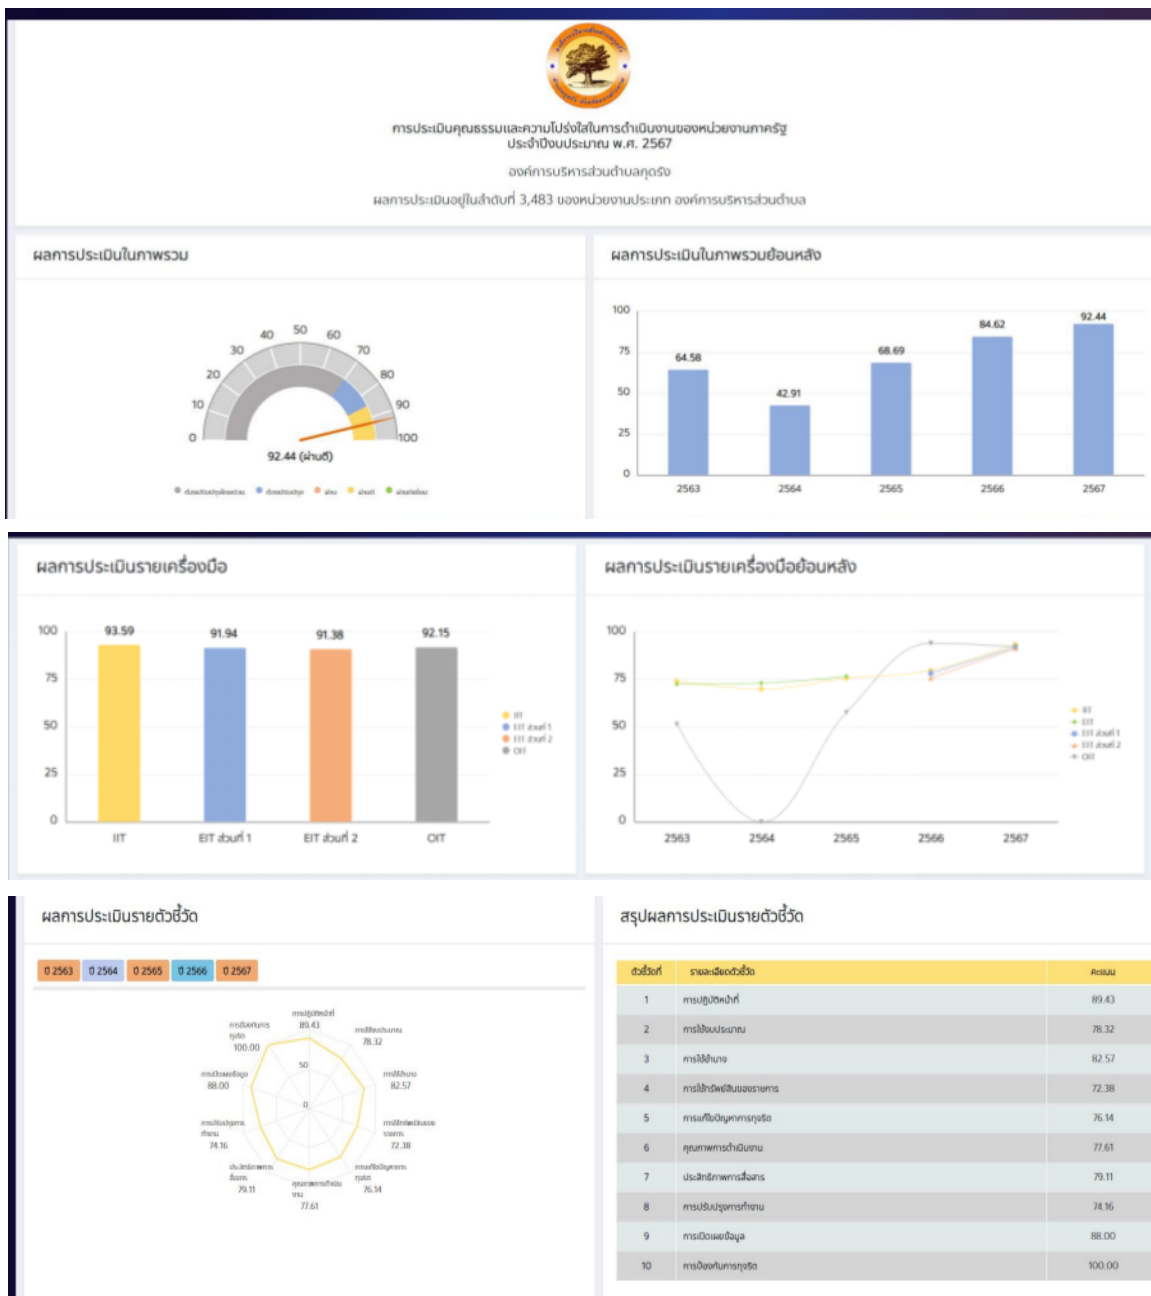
การประเมินคุณธรรมและความโปร่งใสในการดำเนินงานของหน่วยงานภาครัฐ ประจำปีงบประมาณ พ.ศ. 2567

องค์การบริหารส่วนตำบลกุดรัง

ผลการประเมินอยู่ในลำดับที่ 3,483 ของหน่วยงานประเภท องค์การบริหารส่วนตำบล

ผลการประเมินในภาพรวม

0 10 20 30 40 50 60 70 80 90 100

92.44 (ผ่านดี)

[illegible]

ผลการประเมินในภาพรวมย้อนหลัง

| ปี | คะแนน |
|---|---|
| 2563 | 64.58 |
| 2564 | 42.91 |
| 2565 | 68.69 |
| 2566 | 84.62 |
| 2567 | 92.44 |

ผลการประเมินรายเครื่องมือ

| เครื่องมือ | คะแนน |
|---|---|
| IIT | 93.59 |
| EIT ส่วนที่ 1 | 91.94 |
| EIT ส่วนที่ 2 | 91.38 |
| OIT | 92.15 |

IIT
EIT ส่วนที่ 1
EIT ส่วนที่ 2
OIT

ผลการประเมินรายเครื่องมือย้อนหลัง

100 75 50 25 0

2563 2564 2565 2566 2567

IIT
EIT
EIT ส่วนที่ 1
EIT ส่วนที่ 2
OIT

ผลการประเมินรายตัวชี้วัด

ปี 2563 ปี 2564 ปี 2565 ปี 2566 ปี 2567

การปฏิบัติหน้าที่ 89.43
การใช้งบประมาณ 78.32
การใช้อำนาจ 82.57
การใช้ทรัพย์สินของราชการ 72.38
การแก้ไขปัญหาการทุจริต 76.14
คุณภาพการดำเนินงาน 77.61
ประสิทธิภาพการสื่อสาร 79.11
การปรับปรุงการทำงาน 74.16
การเปิดเผยข้อมูล 88.00
การป้องกันการทุจริต 100.00

50
0

สรุปผลการประเมินรายตัวชี้วัด

| ตัวชี้วัดที่ | รายละเอียดตัวชี้วัด | คะแนน |
|---|---|---|
| 1 | การปฏิบัติหน้าที่ | 89.43 |
| 2 | การใช้งบประมาณ | 78.32 |
| 3 | การใช้อำนาจ | 82.57 |
| 4 | การใช้ทรัพย์สินของราชการ | 72.38 |
| 5 | การแก้ไขปัญหาการทุจริต | 76.14 |
| 6 | คุณภาพการดำเนินงาน | 77.61 |
| 7 | ประสิทธิภาพการสื่อสาร | 79.11 |
| 8 | การปรับปรุงการทำงาน | 74.16 |
| 9 | การเปิดเผยข้อมูล | 88.00 |
| 10 | การป้องกันการทุจริต | 100.00 |